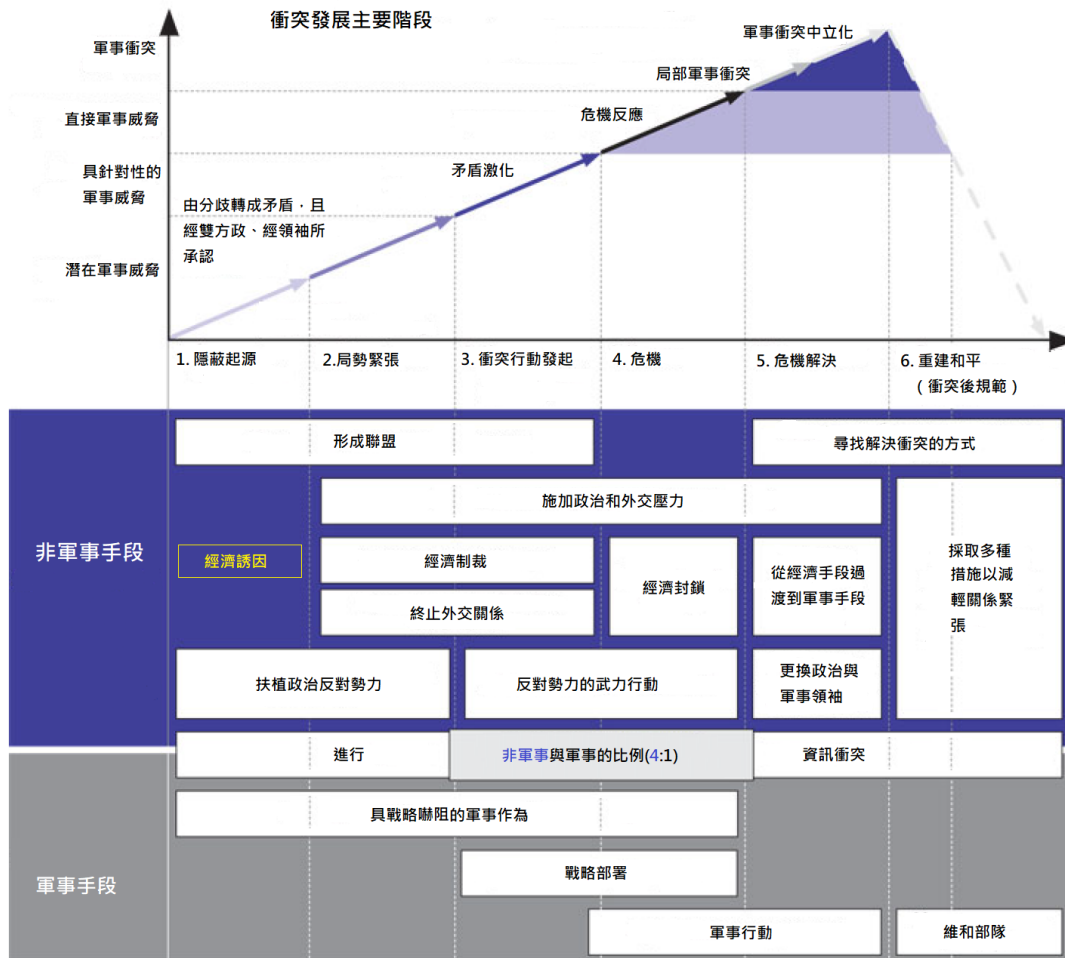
衝突發展主要階段

軍事衝突

直接軍事威脅

具針對性的軍事威脅

潛在軍事威脅

由分歧轉成矛盾，且經雙方政、經領袖所承認

矛盾激化

危機反應

局部軍事衝突

軍事衝突中立化

1. 隱蔽起源

2.局勢緊張

3. 衝突行動發起

4. 危機

5. 危機解決

6. 重建和平（衝突後規範）

非軍事手段

形成聯盟

尋找解決衝突的方式

施加政治和外交壓力

經濟誘因

經濟制裁

終止外交關係

經濟封鎖

從經濟手段過渡到軍事手段

採取多種措施以減輕關係緊張

扶植政治反對勢力

反對勢力的武力行動

更換政治與軍事領袖

進行

非軍事與軍事的比例(4:1)

資訊衝突

軍事手段

具戰略嚇阻的軍事作為

戰略部署

軍事行動

維和部隊